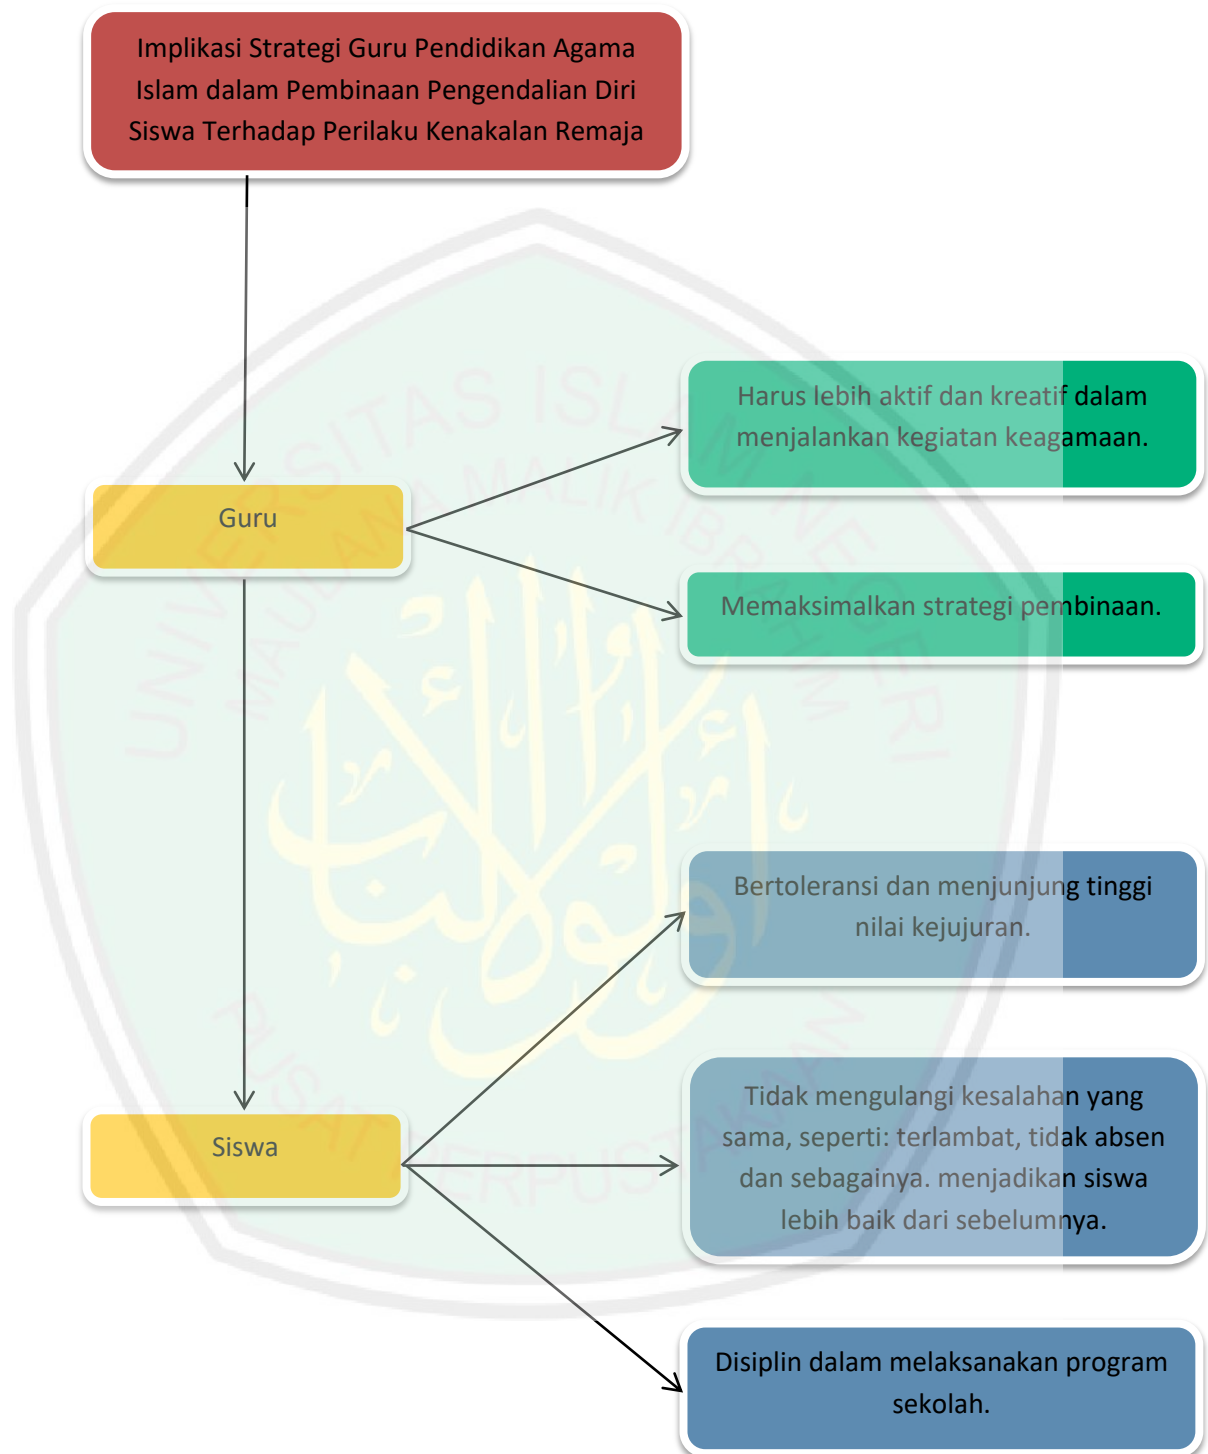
Implikasi Strategi Guru Pendidikan Agama Islam dalam Pembinaan Pengendalian Diri Siswa Terhadap Perilaku Kenakalan Remaja

Guru

Harus lebih aktif dan kreatif dalam menjalankan kegiatan keagamaan.

Memaksimalkan strategi pembinaan.

Siswa

Bertoleransi dan menjunjung tinggi nilai kejujuran.

Tidak mengulangi kesalahan yang sama, seperti: terlambat, tidak absen dan sebagainya. menjadikan siswa lebih baik dari sebelumnya.

Disiplin dalam melaksanakan program sekolah.

UNIVERSITAS ISLAM NEGERI MAULANA MALIK IBRAHIM

PUSAT PERPUSTAKAAN